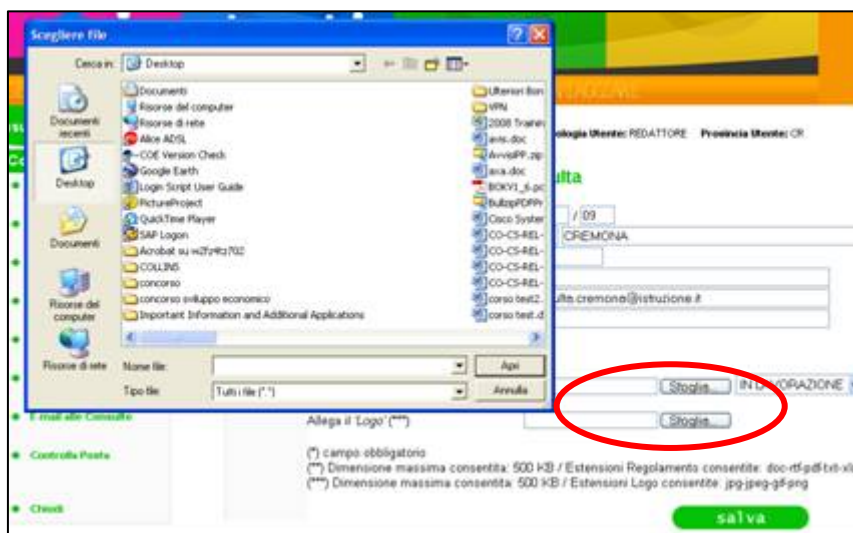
Scegliere file

Cerca in: Desktop

Documenti recenti
Desktop
Documenti
Risorse del computer
Risorse di rete

Documenti
Risorse del computer
Risorse di rete
Alice ADSL
COE Version Check
Google Earth
Login Script User Guide
PictureProject
QuickTime Player
SAP Logon
Acrobat su w2fz4tz702
COLLINS
concorso
concorso sviluppo economico
Important Information and Additional Applications

Ulteriori Ilon
VPN
2008 Trainin
avis.doc
AvvisiPP.zip
avs.doc
BOKV1_6.pc
BullzipPDFPr
Cisco Syster
CO-CS-REL-
CO-CS-REL-
CO-CS-REL-
CO-CS-REL-
corso test2.
corso test.d

Nome file:
Tipo file: Tutti i file (*.*)
Apri
Annulla

ologia Utente: REDATTORE Provincia Utente: CR

ulta

/ 09
CREMONA

ulta.cremona@istruzione.it

Sfoglia... IN LAVORAZIONE
Allega il 'Logo' (***) Sfoglia...

E-mail alle Consulte
Controlla Posta
Chiudi

(*) campo obbligatorio
(**) Dimensione massima consentita: 500 KB / Estensioni Regolamento consentite: doc-rtf-pdf-txt-xl
(***) Dimensione massima consentita: 500 KB / Estensioni Logo consentite: jpg-jpeg-gif-png

salva